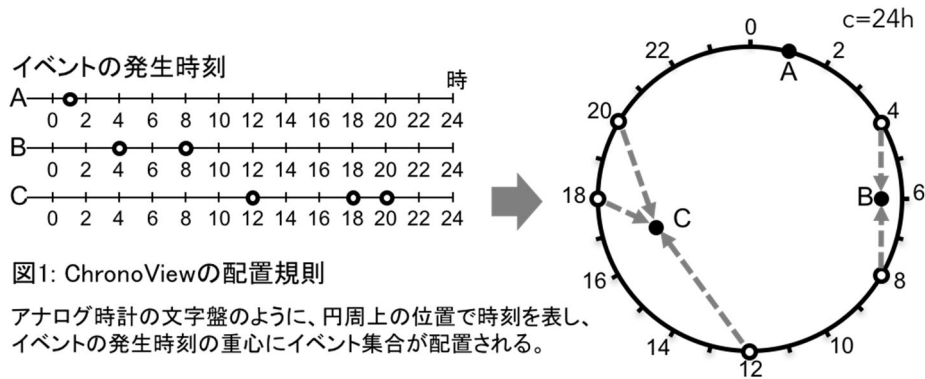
イベントの発生時刻

時

A

0 2 4 6 8 10 12 14 16 18 20 22 24

B

0 2 4 6 8 10 12 14 16 18 20 22 24

C

0 2 4 6 8 10 12 14 16 18 20 22 24

図1: ChronoViewの配置規則

アナログ時計の文字盤のように、円周上の位置で時刻を表し、イベントの発生時刻の重心にイベント集合が配置される。

c=24h

0

2

4

6

8

10

12

14

16

18

20

22

A

B

C